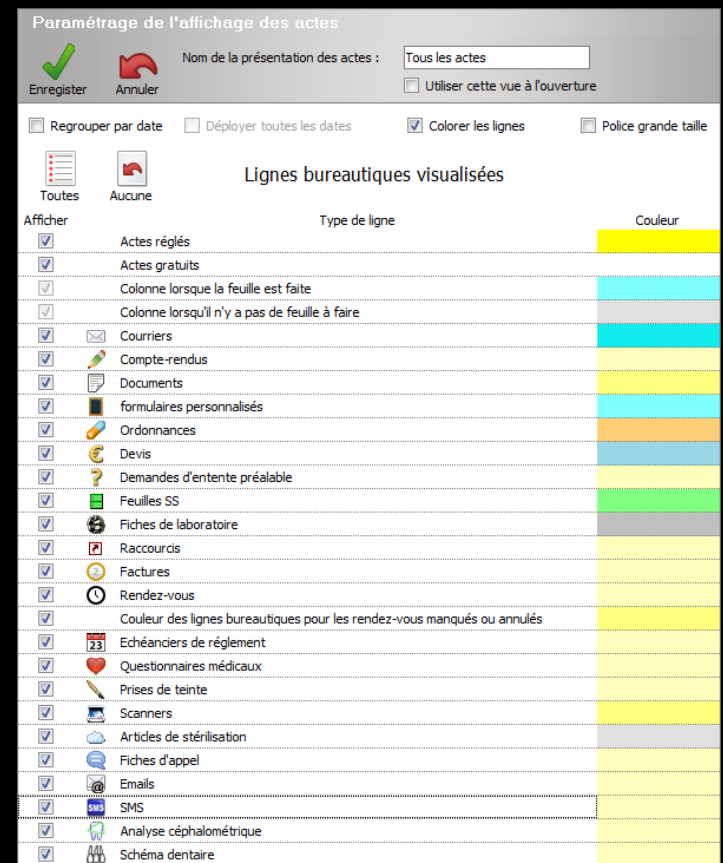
Paramétrage de l'affichage des actes

Enregister Annuler

Nom de la présentation des actes : Tous les actes

Utiliser cette vue à l'ouverture

Regrouper par date Déployer toutes les dates Colorer les lignes Police grande taille

Toutes Aucune

Lignes bureautiques visualisées

| Afficher | Type de ligne | Couleur |
|---|---|---|
| | Actes réglés | |
| | Actes gratuits | |
| | Colonne lorsque la feuille est faite | |
| | Colonne lorsqu'il n'y a pas de feuille à faire | |
| | Courriers | |
| | Compte-rendus | |
| | Documents | |
| | formulaires personnalisés | |
| | Ordonnances | |
| | Devis | |
| | Demandes d'entente préalable | |
| | Feuilles SS | |
| | Fiches de laboratoire | |
| | Raccourcis | |
| | Factures | |
| | Rendez-vous | |
| | Couleur des lignes bureautiques pour les rendez-vous manqués ou annulés | |
| | Echéanciers de réglement | |
| | Questionnaires médicaux | |
| | Prises de teinte | |
| | Scanners | |
| | Articles de stérilisation | |
| | Fiches d'appel | |
| | Emails | |
| | SMS | |
| | Analyse céphalométrique | |
| | Schéma dentaire | |

23 SMS